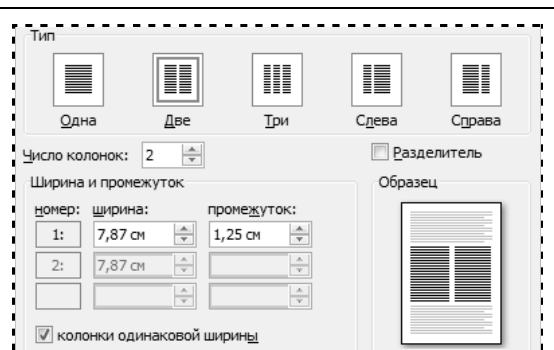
Тип

Одна Две Три Слева Справа

Число колонок: 2

Разделитель

Ширина и промежуток

Образец

| номер: | ширина: | промежуток: |
|---|---|---|
| 1: | 7,87 см | 1,25 см |
| 2: | 7,87 см | |
| | | |

колонки одинаковой ширины